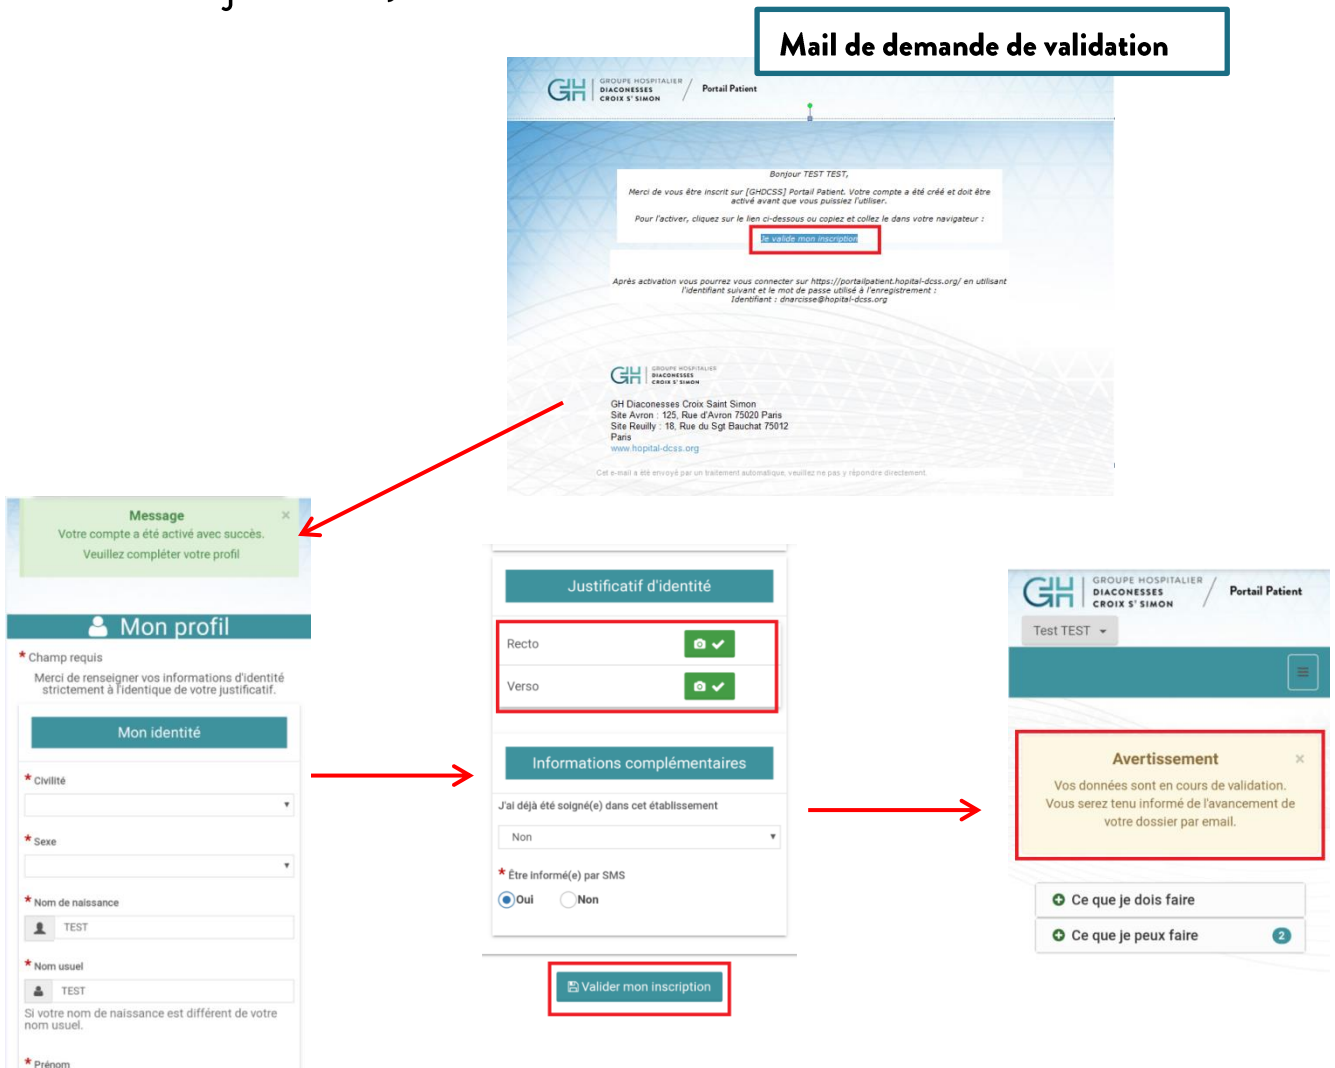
Mail de demande de validation

GH GROUPE HOSPITALIER DIACONESSES CROIX S^T SIMON / Portail Patient

Bonjour TEST TEST,

Merci de vous être inscrit sur [GHDCSS] Portail Patient. Votre compte a été créé et doit être activé avant que vous puissiez l'utiliser.

Pour l'activer, cliquez sur le lien ci-dessous ou copiez et collez le dans votre navigateur :

Je valide mon inscription

Après activation vous pourrez vous connecter sur https://portailpatient.hopital-dcss.org/ en utilisant l'identifiant suivant et le mot de passe utilisé à l'enregistrement :
Identifiant : dnarcisse@hopital-dcss.org

GH GROUPE HOSPITALIER DIACONESSES CROIX S^T SIMON

GH Diaconesses Croix Saint Simon
Site Avron : 125, Rue d'Avron 75020 Paris
Site Reuilly : 18, Rue du Sgt Bauchat 75012 Paris
www.hopital-dcss.org

Cet e-mail a été envoyé par un traitement automatique, veuillez ne pas y répondre directement.

Message
Votre compte a été activé avec succès.
Veuillez compléter votre profil

Mon profil

* Champ requis
Merci de renseigner vos informations d'identité strictement à l'identique de votre justificatif.

Mon identité

* Civilité

* Sexe

* Nom de naissance
TEST

* Nom usuel
TEST
Si votre nom de naissance est différent de votre nom usuel.

* Prénom

Justificatif d'identité

Recto

Verso

Informations complémentaires

J'ai déjà été soigné(e) dans cet établissement
Non

* Être informé(e) par SMS
Oui Non

Valider mon inscription

GROUPE HOSPITALIER DIACONESSES CROIX S^T SIMON / Portail Patient

Test TEST

Avertissement
Vos données sont en cours de validation.
Vous serez tenu informé de l'avancement de votre dossier par email.

Ce que je dois faire
Ce que je peux faire 2